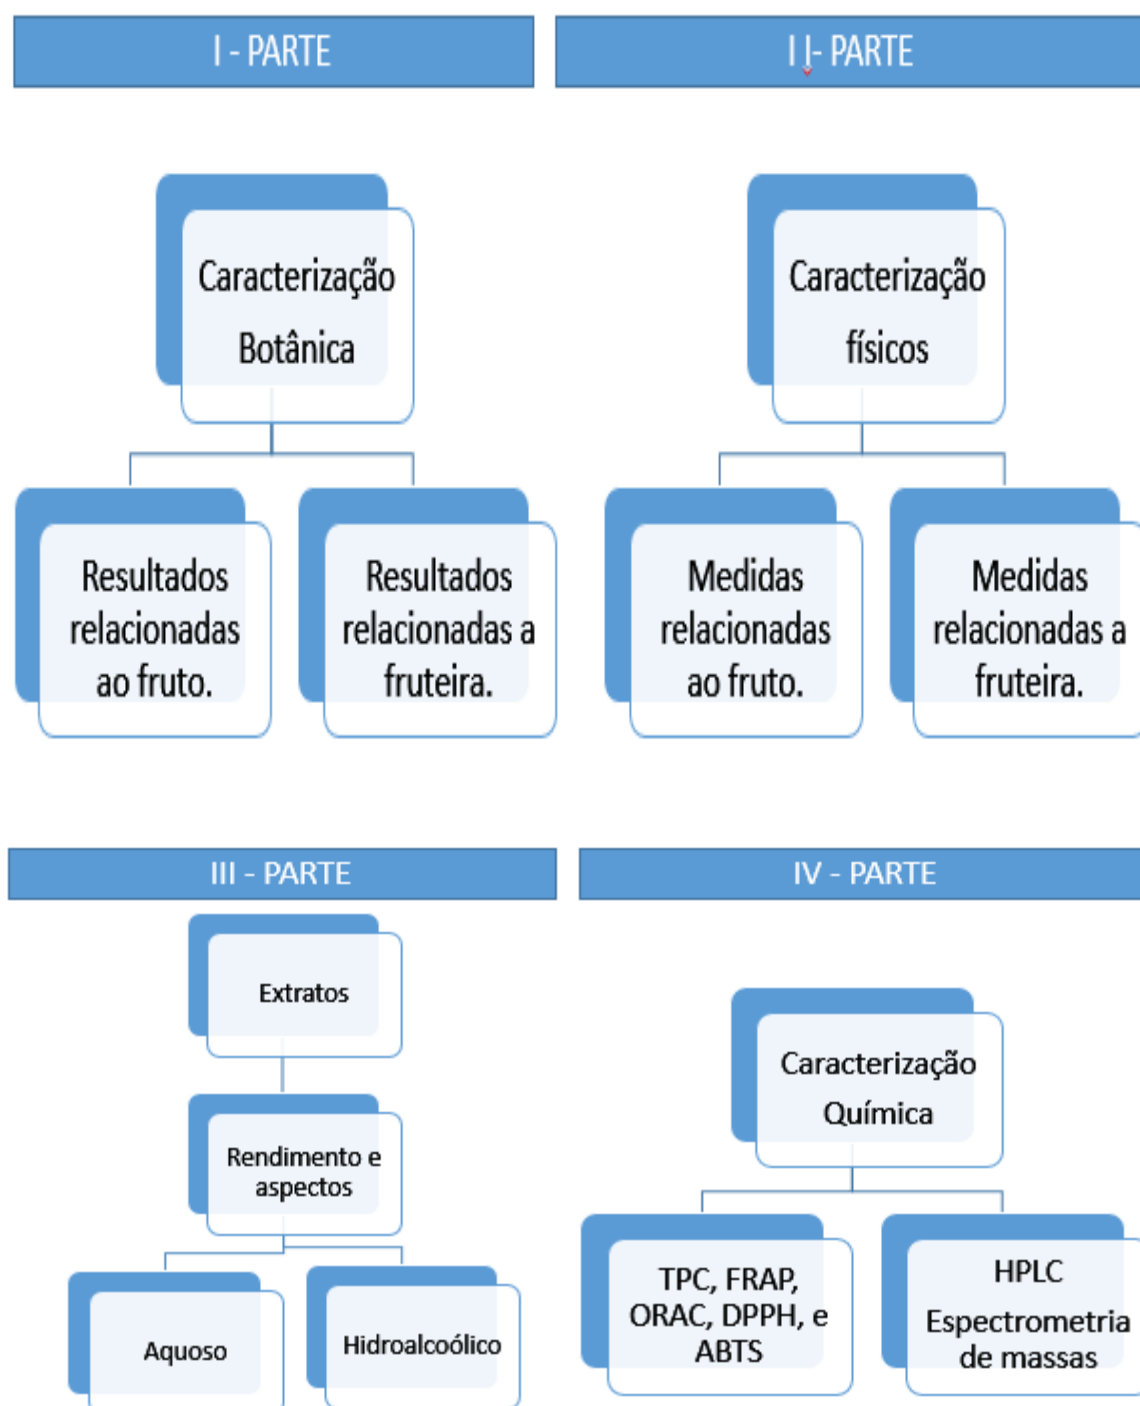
I - PARTE

Caracterização Botânica

Resultados relacionadas ao fruto.

Resultados relacionadas a fruteira.

I I- PARTE

Caracterização físicos

Medidas relacionadas ao fruto.

Medidas relacionadas a fruteira.

III - PARTE

Extratos

Rendimento e aspectos

Aquoso

Hidroalcoólico

IV - PARTE

Caracterização Química

TPC, FRAP, ORAC, DPPH, e ABTS

HPLC Espectrometria de massas